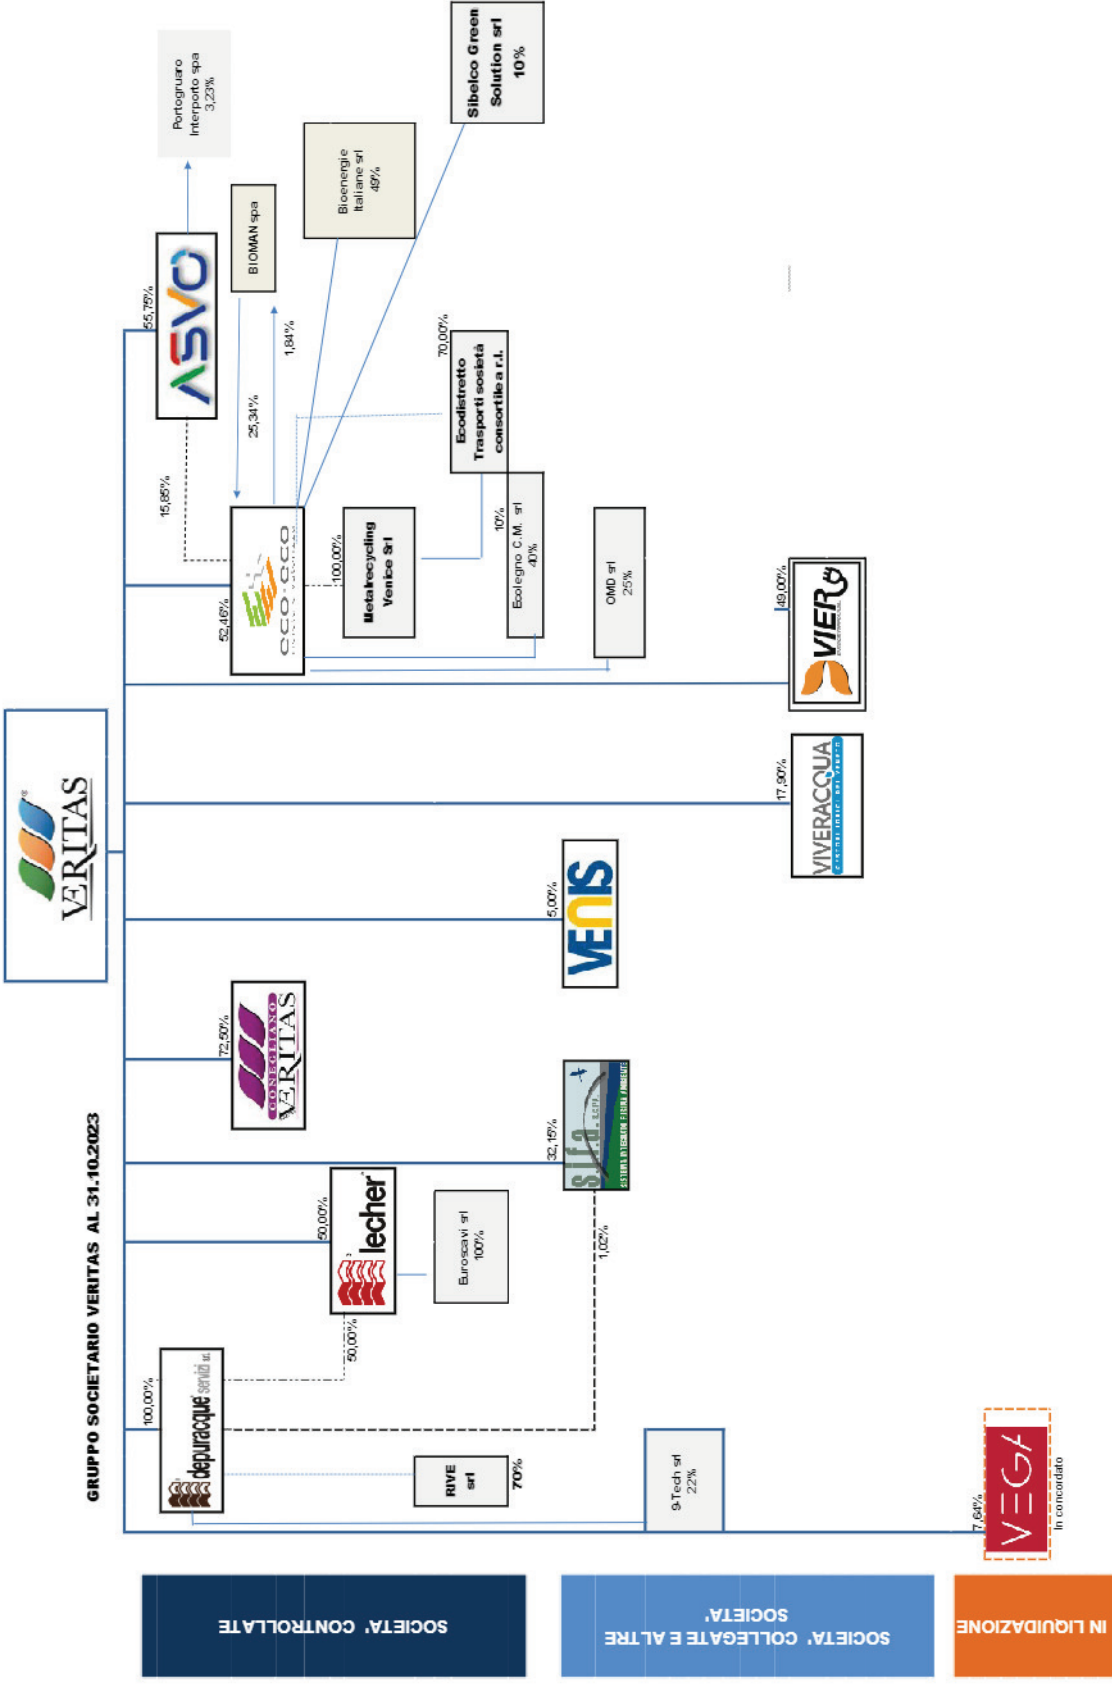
GRUPPO SOCIETARIO VERITAS AL 31.10.2023

VERITAS

SOCIETA' CONTROLLATE

SOCIETA' COLLEGATE E ALTRE SOCIETA'

IN LIQUIDAZIONE

100,00%
depuracque servizi srl

RIVE srl
70%

9-Tech srl
22%

7,64%
VEGA
In concordato

50,00%
lecher

50,00%

Euroscavi srl
100%

32,15%
sifa s.c.p.a.
SISTEMA INTEGRATO FUSINA AMBIENTE

1,02%

72,50%
CONEGLIANO VERITAS

5,00%
VENIS

17,90%
VIVERACQUA

49,00%
VIER

52,46%
ECO-RICICLI

15,85%

55,75%
ASVO

Portogruaro Interporto spa
3,23%

BIOMAN spa

25,34%

1,84%

Bioenergie Italiane srl
49%

Sibelco Green Solution srl
10%

70,00%
Ecodistretto Trasporti società consortile a r.l.

100,00%
Metalrecycling Venice Srl

10%
Ecolegno C.M. srl
40%

OMD srl
25%